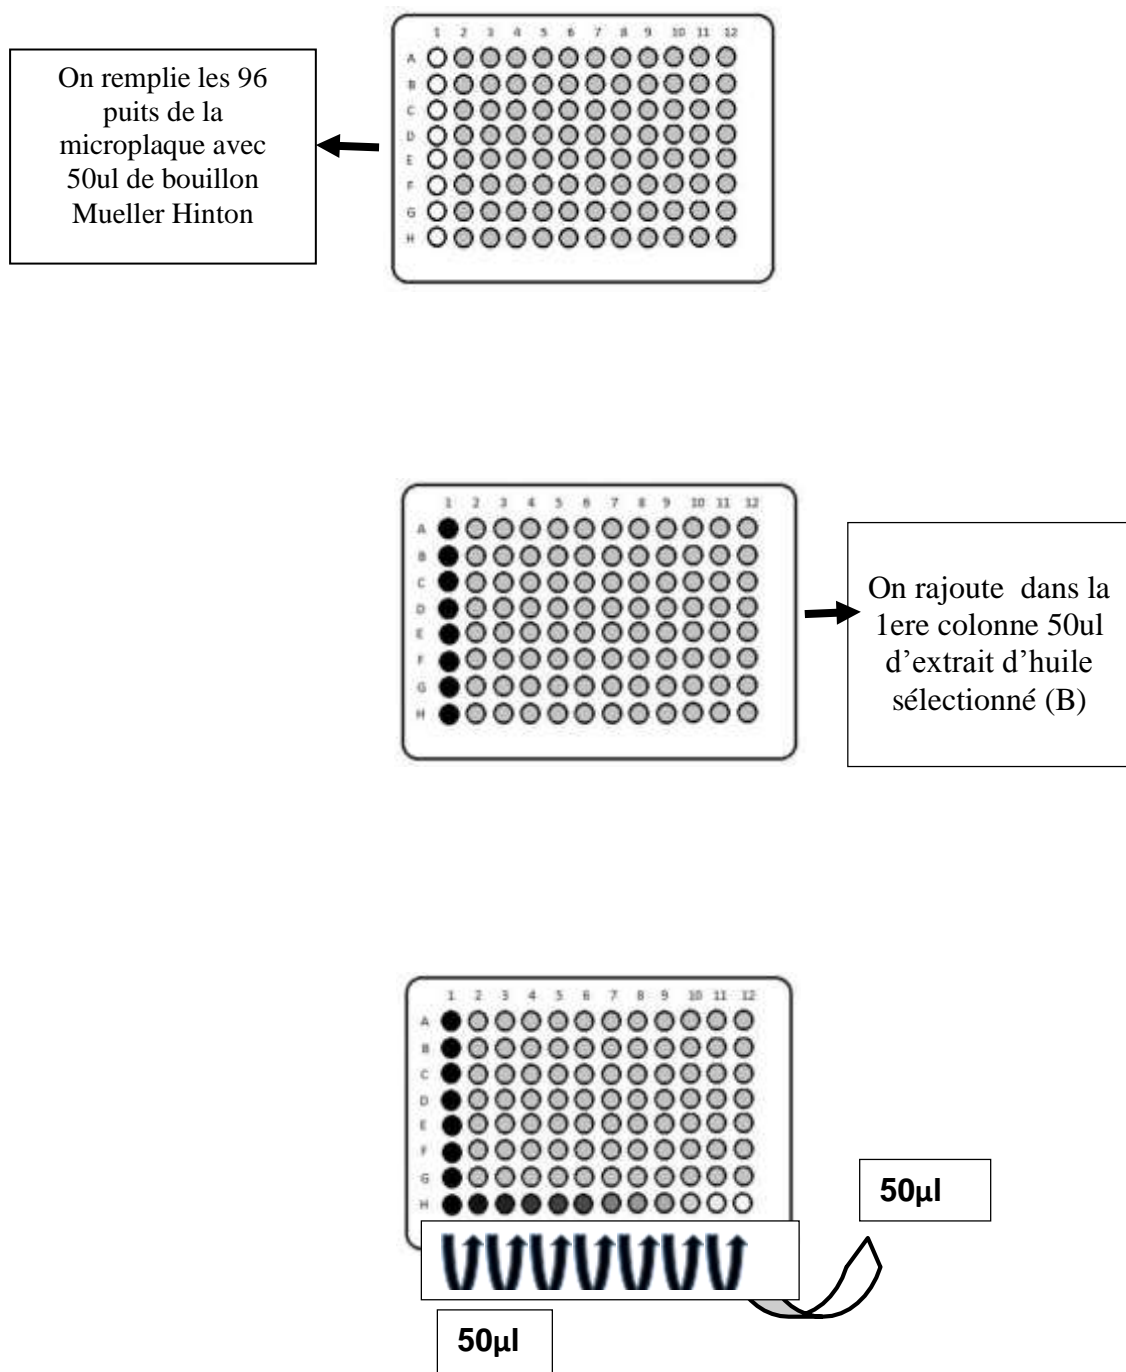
1 2 3 4 5 6 7 8 9 10 11 12
A
B
C
D
E
F
G
H

On remplie les 96 puits de la microplaque avec 50ul de bouillon Mueller Hinton

1 2 3 4 5 6 7 8 9 10 11 12
A
B
C
D
E
F
G
H

On rajoute dans la 1ere colonne 50ul d'extrait d'huile sélectionné (B)

1 2 3 4 5 6 7 8 9 10 11 12
A
B
C
D
E
F
G
H

50µl

50µl